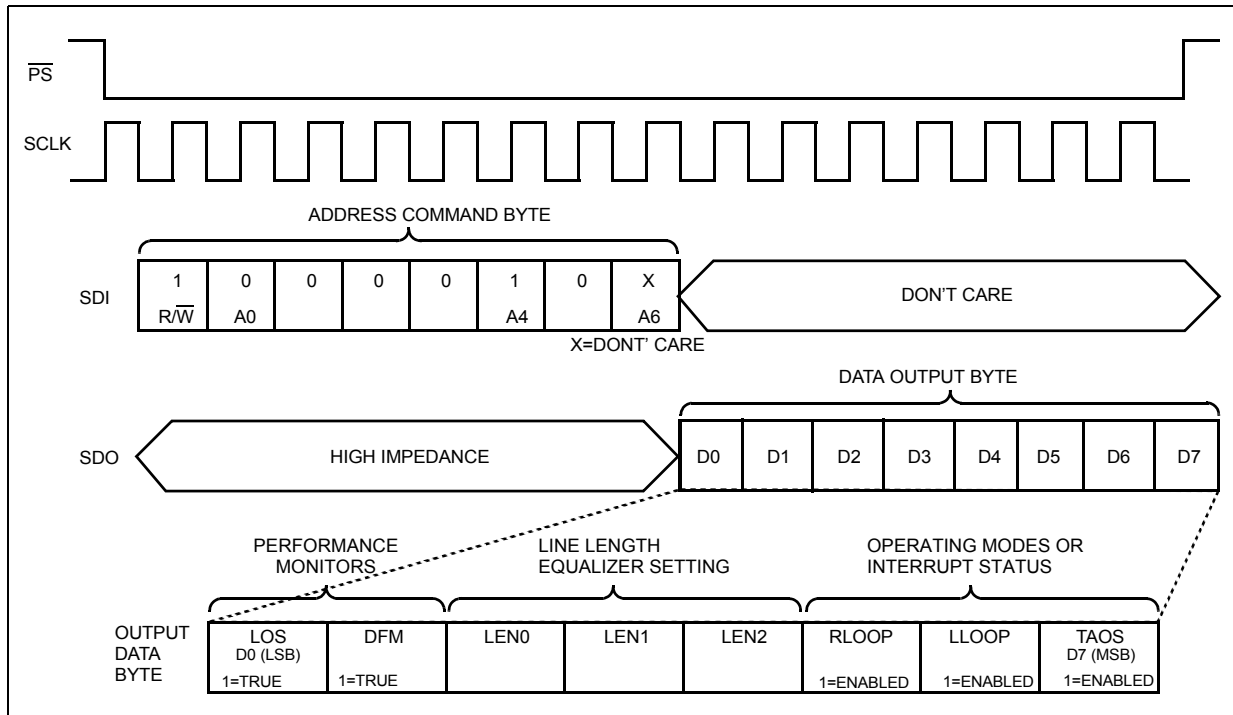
$\overline{PS}$

SCLK

ADDRESS COMMAND BYTE

SDI

| 1 R/$\overline{W}$ | 0 A0 | 0 | 0 | 0 | 1 A4 | 0 | X A6 |
|---|---|---|---|---|---|---|---|

DON'T CARE

X=DONT' CARE

DATA OUTPUT BYTE

SDO

HIGH IMPEDANCE

| D0 | D1 | D2 | D3 | D4 | D5 | D6 | D7 |
|---|---|---|---|---|---|---|---|

PERFORMANCE MONITORS

LINE LENGTH EQUALIZER SETTING

OPERATING MODES OR INTERRUPT STATUS

OUTPUT DATA BYTE

| LOS D0 (LSB) 1=TRUE | DFM 1=TRUE | LEN0 | LEN1 | LEN2 | RLOOP 1=ENABLED | LLOOP 1=ENABLED | TAOS D7 (MSB) 1=ENABLED |
|---|---|---|---|---|---|---|---|